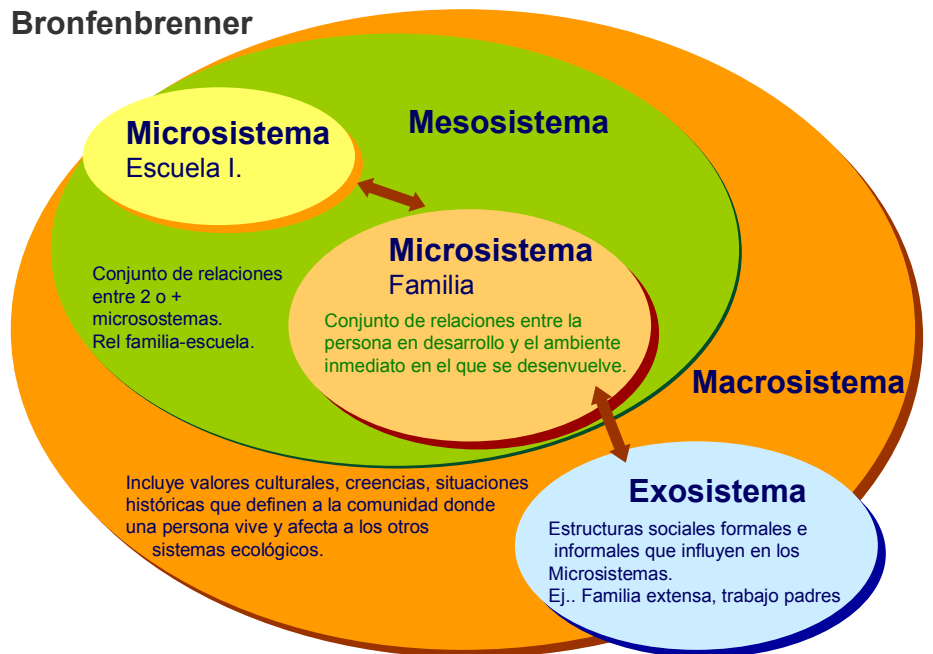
Bronfenbrenner

Microsistema
Escuela I.

Mesosistema

Microsistema
Familia

Conjunto de relaciones entre 2 o + microsostemas. Rel familia-escuela.

Conjunto de relaciones entre la persona en desarrollo y el ambiente inmediato en el que se desenvuelve.

Macrosistema

Incluye valores culturales, creencias, situaciones históricas que definen a la comunidad donde una persona vive y afecta a los otros sistemas ecológicos.

Exosistema

Estructuras sociales formales e informales que influyen en los Microsistemas.
Ej.. Familia extensa, trabajo padres